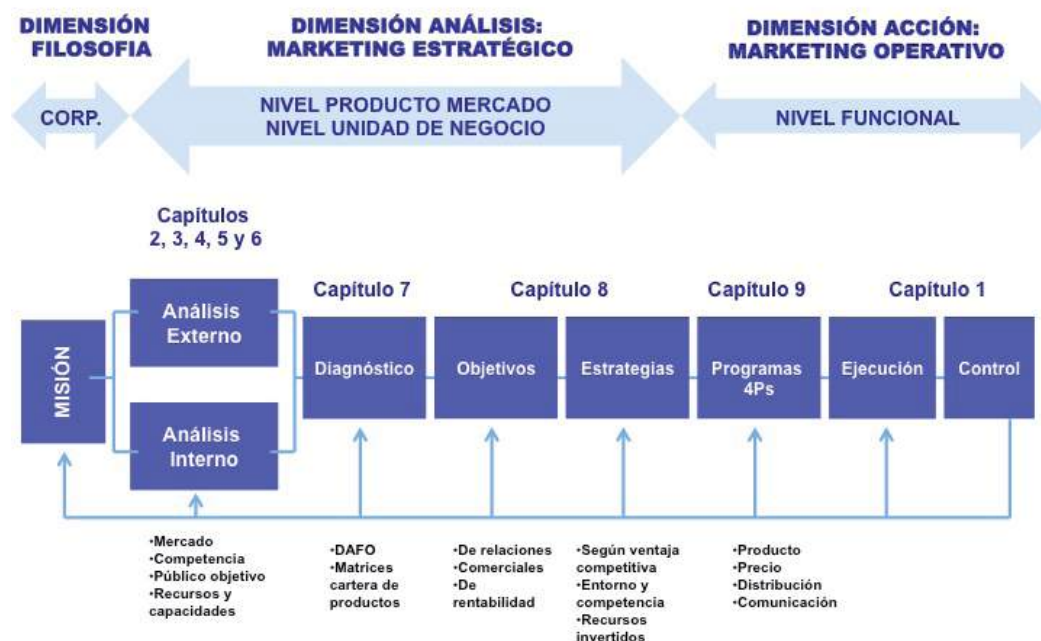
DIMENSIÓN FILOSOFIA

DIMENSIÓN ANÁLISIS: MARKETING ESTRATÉGICO

DIMENSIÓN ACCIÓN: MARKETING OPERATIVO

CORP.

NIVEL PRODUCTO MERCADO
NIVEL UNIDAD DE NEGOCIO

NIVEL FUNCIONAL

Capítulos 2, 3, 4, 5 y 6

Capítulo 7

Capítulo 8

Capítulo 9

Capítulo 1

MISIÓN

Análisis Externo

Análisis Interno

Diagnóstico

Objetivos

Estrategias

Programas 4Ps

Ejecución

Control

·Mercado
·Competencia
·Público objetivo
·Recursos y capacidades

·DAFO
·Matrices cartera de productos

·De relaciones
·Comerciales
·De rentabilidad

·Según ventaja competitiva
·Entorno y competencia
·Recursos invertidos

·Producto
·Precio
·Distribución
·Comunicación